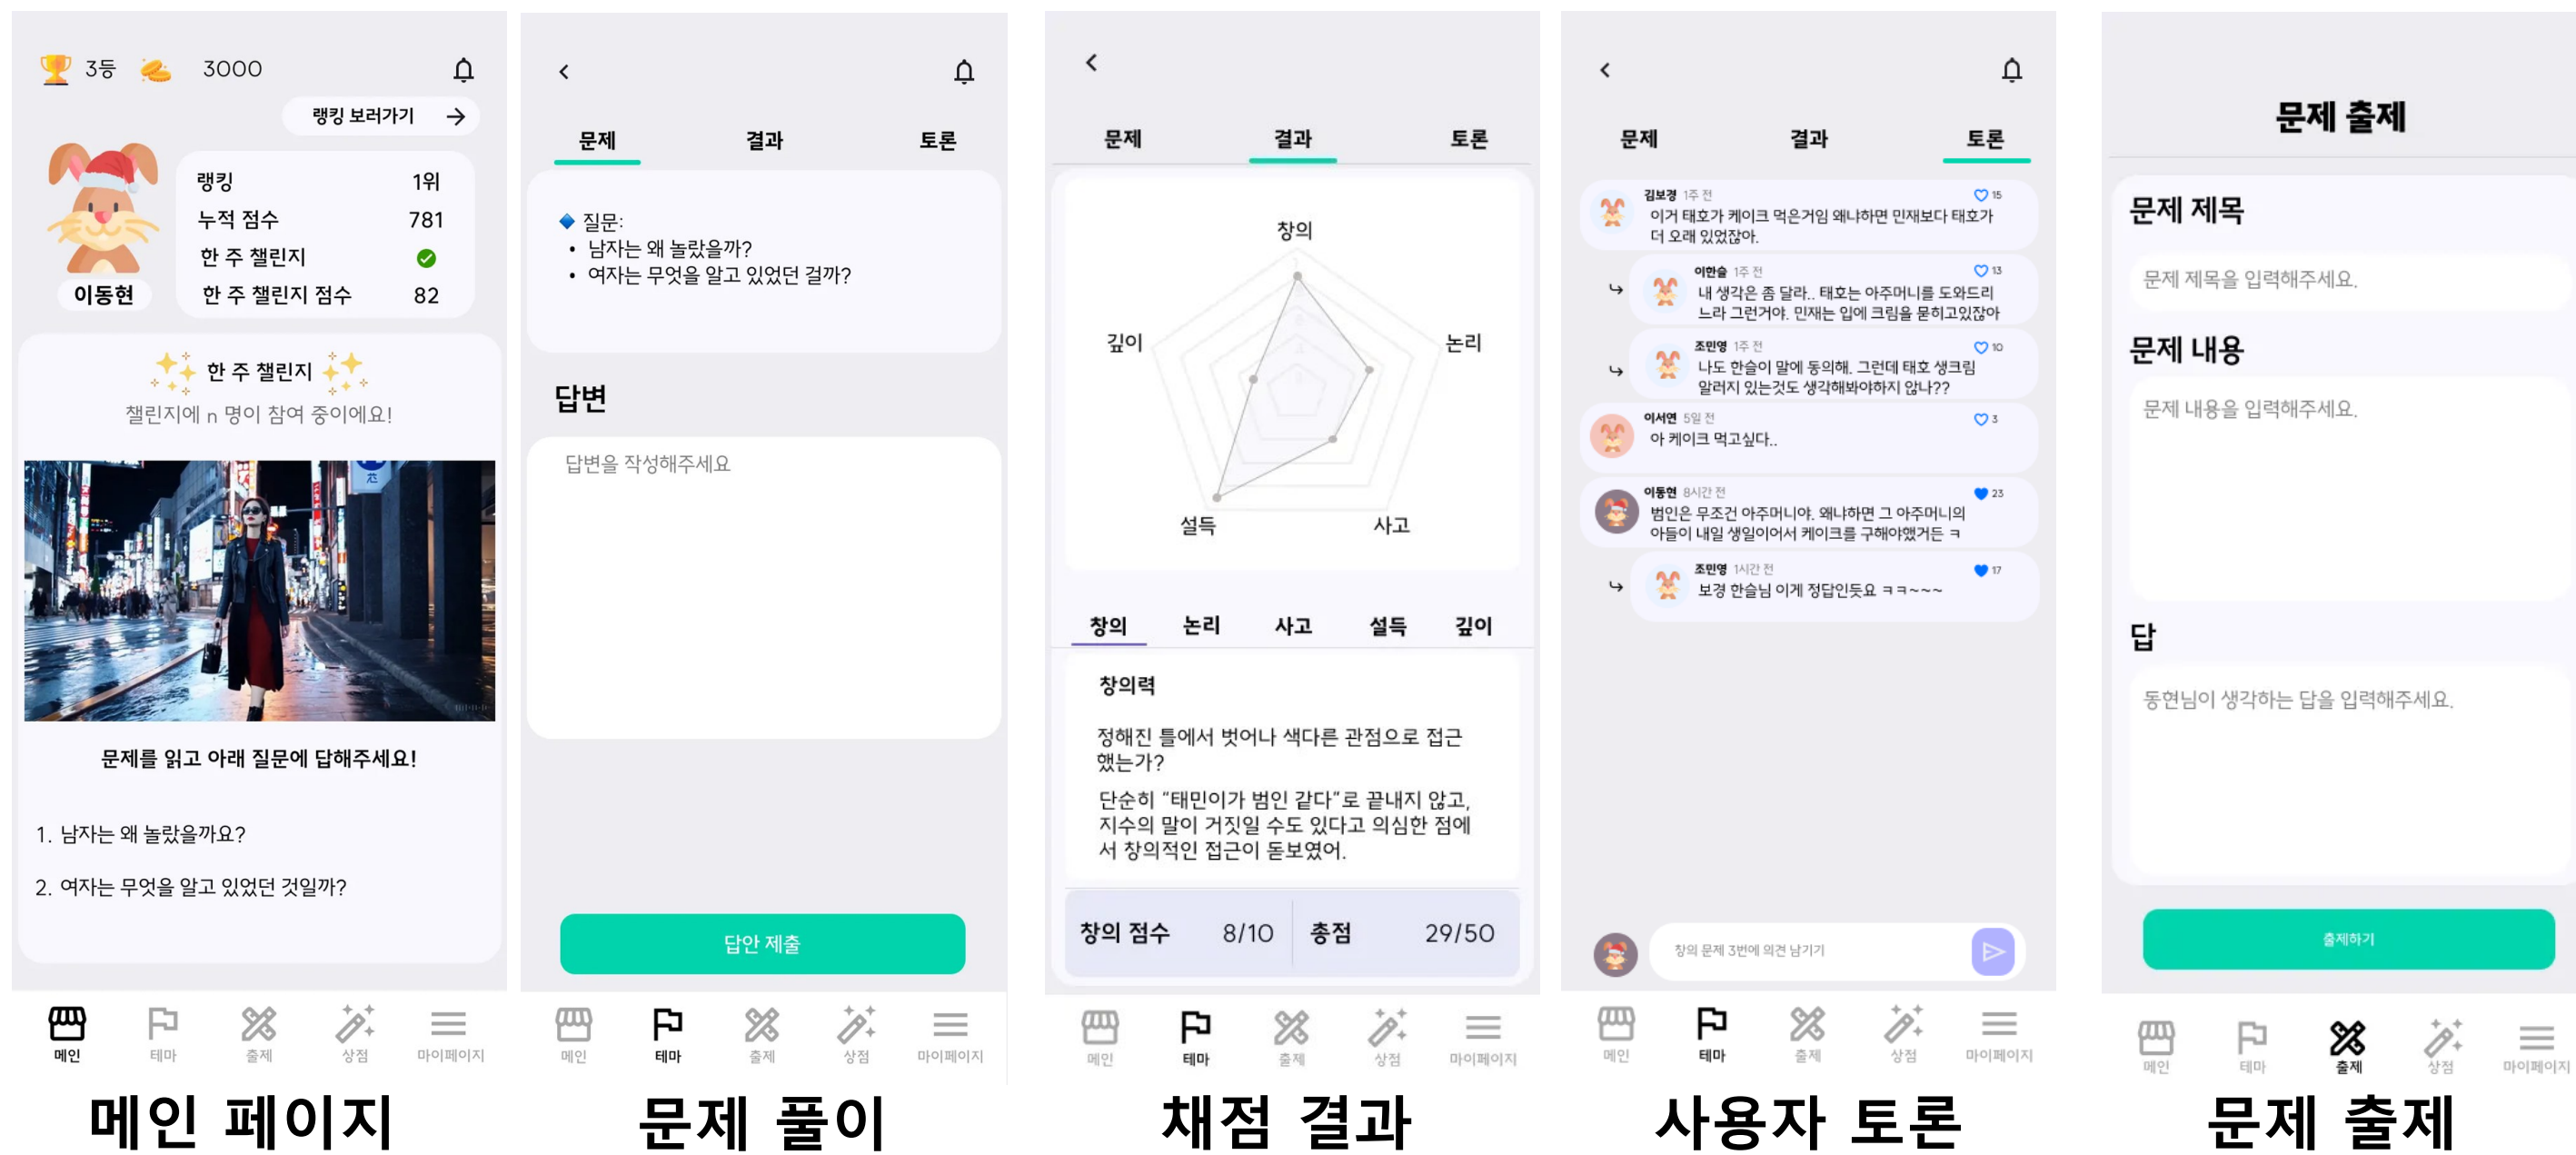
3등 3000

랭킹 보러가기

이동현

| 랭킹 | 1위 |
|---|---|
| 누적 점수 | 781 |
| 한 주 챌린지 | |
| 한 주 챌린지 점수 | 82 |

한 주 챌린지

챌린지에 n 명이 참여 중이에요!

문제를 읽고 아래 질문에 답해주세요!

1. 남자는 왜 놀랐을까요?

2. 여자는 무엇을 알고 있었던 것일까?

메인 테마 출제 상점 마이페이지

메인 페이지

문제 결과 토론

질문:
• 남자는 왜 놀랐을까?
• 여자는 무엇을 알고 있었던 걸까?

답변

답변을 작성해주세요

답안 제출

메인 테마 출제 상점 마이페이지

문제 풀이

문제 결과 토론

창의
논리
사고
설득
깊이

창의 논리 사고 설득 깊이

창의력

정해진 틀에서 벗어나 색다른 관점으로 접근했는가?

단순히 "태민이가 범인 같다"로 끝내지 않고, 지수의 말이 거짓일 수도 있다고 의심한 점에서 창의적인 접근이 돋보였어.

창의 점수 8/10 총점 29/50

메인 테마 출제 상점 마이페이지

채점 결과

문제 결과 토론

김보경 1주 전 15
이거 태호가 케이크 먹은거임 왜냐하면 민재보다 태호가 더 오래 있었잖아.

이한슬 1주 전 13
내 생각은 좀 달라.. 태호는 아주머니를 도와드리느라 그런거야. 민재는 입에 크림을 묻히고있잖아

조민영 1주 전 10
나도 한슬이 말에 동의해. 그런데 태호 생크림 알려지 있는것도 생각해봐야하지 않나??

이서연 5일 전 3
아 케이크 먹고싶다..

이동현 8시간 전 23
범인은 무조건 아주머니야. 왜냐하면 그 아주머니의 아들이 내일 생일이어서 케이크를 구해야했거든 ㅋ

조민영 1시간 전 17
보경 한슬님 이게 정답인듯요 ㅋㅋ~~~

창의 문제 3번에 의견 남기기

메인 테마 출제 상점 마이페이지

사용자 토론

문제 출제

문제 제목

문제 제목을 입력해주세요.

문제 내용

문제 내용을 입력해주세요.

답

동현님이 생각하는 답을 입력해주세요.

출제하기

메인 테마 출제 상점 마이페이지

문제 출제